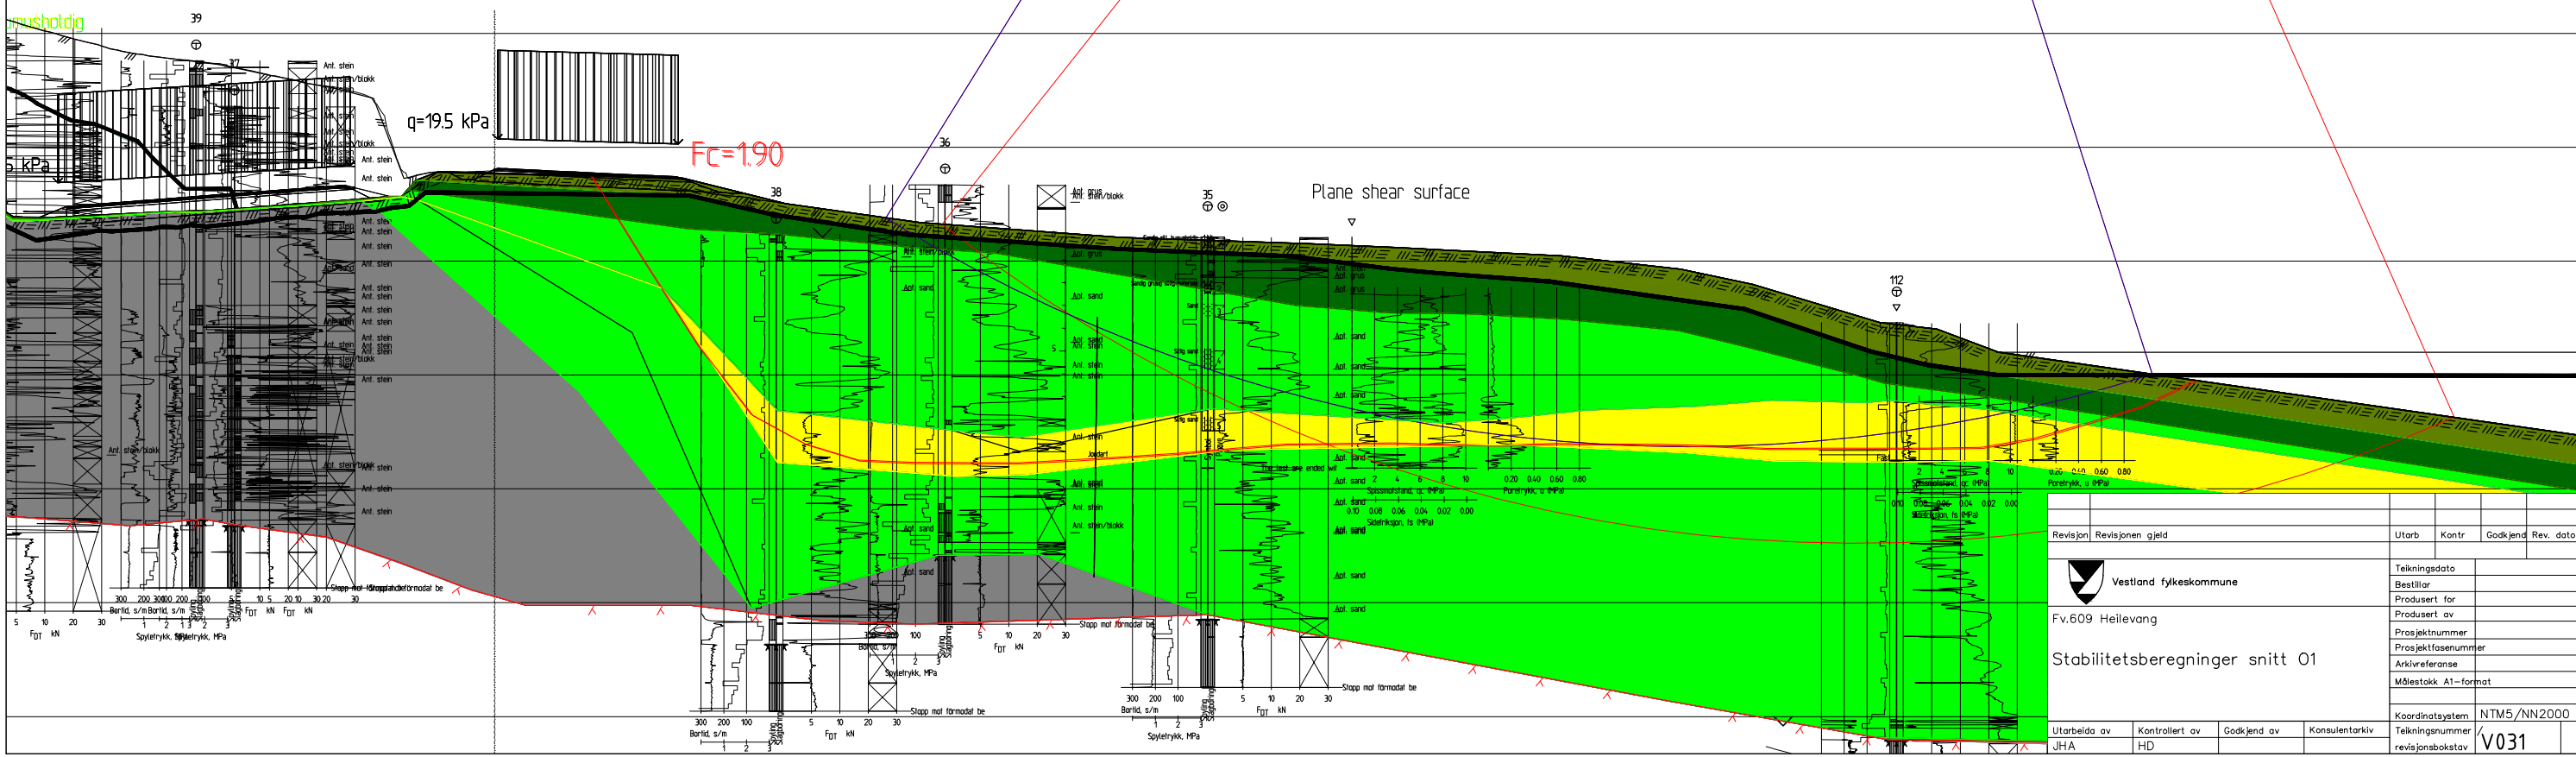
rmusholdig
39
37
36
38
35
112
q=19.5 kPa
5 kPa
Fc=1.90
Plane shear surface
Ant. stein
Ant. stein/blokk
Ant. stein
Ant. stein
Ant. stein
Ant. stein
Ant. stein
Ant. stein
Ant. stein
Ant. stein
Ant. stein
Ant. stein
Ant. stein
Ant. stein/blokk
Ant. stein
Ant. stein
Ant. stein
Ant. stein/blokk
Ant. grus
Ant. stein/blokk
Ant. stein/blokk
Ant. sand
Ant. sand
Ant. sand
Ant. stein
Ant. stein
Ant. stein
Ant. stein
Ant. stein/blokk
Ant. sand
Ant. grus
Ant. grus
Ant. sand
Ant. sand
Ant. sand
Ant. sand
Ant. sand
Ant. sand
Ant. sand
Ant. sand
Ant. sand
Jordart
Fast
The test was ended wit
Spissmotstand, qc (MPa)
Sidefriksjon, fs (MPa)
Poretrykk, u (MPa)
0.20 0.40 0.60 0.80
0.10 0.08 0.06 0.04 0.02 0.00
Stopp mot formodat be
Stopp mot formodat be
Stopp mot formodat be
Stopp mot formodat be
Borlid, s/m
Spyletrykk, MPa
$F_{DT}$ kN
300 200 100
5 10 20 30
Revisjon
Revisjonen gjeld
Utarb
Kontr
Godkjend
Rev. dato
Vestland fylkeskommune
Teikningsdato
Bestillar
Produsert for
Produsert av
Prosjektnummer
Prosjektfasenummer
Arkivreferanse
Målestokk A1-format
Fv.609 Heilevang
Stabilitetsberegninger snitt 01
Utarbeida av
Kontrollert av
Godkjend av
Konsulentarkiv
JHA
HD
Koordinatsystem
NTM5/NN2000
Teikningsnummer
revisjonsbokstav
V031